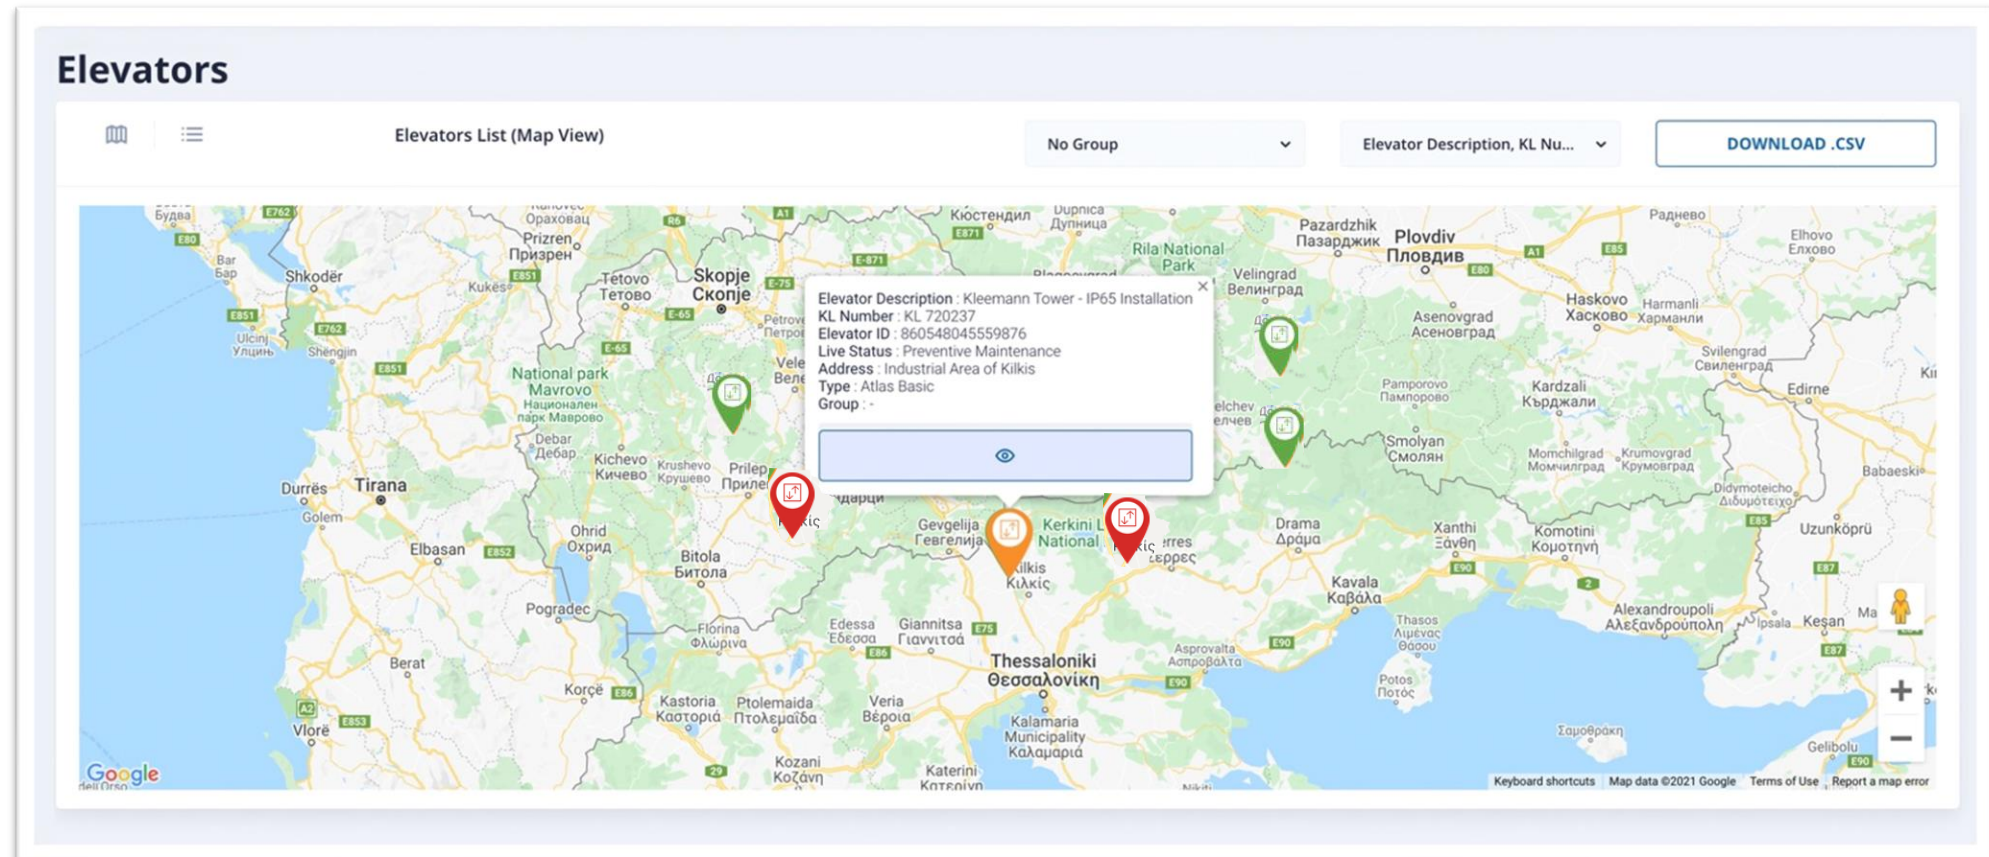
Elevators

Elevators List (Map View)

No Group

Elevator Description, KL Nu...

DOWNLOAD .CSV

Elevator Description : Kleemann Tower - IP65 Installation
KL Number : KL 720237
Elevator ID : 860548045559876
Live Status : Preventive Maintenance
Address : Industrial Area of Kilkis
Type : Atlas Basic
Group : -

Skopje Скопје
Tetovo Тетово
Prizren Призрен
Shkodër
Tirana
Durrës
Elbasan
Ohrid Охрид
Bitola Битола
Prilep Прилеп
Kichevo Кичево
Debar Дебар
National park Mavrovo
Pogradec
Berat
Korçë
Vlorë
Florina Φλώρινα
Kastoria Καστοριά
Ptolemaida Πτολεμαΐδα
Kozani Κοζάνη
Edessa Έδεσσα
Giannitsa Γιαννιτσά
Veria Βέροια
Gevgelija Гевгелија
Kilkis Κιλκίς
Kerkini National
Thessaloniki Θεσσαλονίκη
Kalamaria Municipality Καλαμαριά
Katerini
Serres Σέρρες
Drama Δράμα
Kavala Καβάλα
Xanthi Ξάνθη
Komotini Κομοτηνή
Alexandroupoli Αλεξανδρούπολη
Thasos
Asprovalta Ασπροβάλτα
Rila National Park
Velingrad Велинград
Pazardzhik Пазарджик
Plovdiv Пловдив
Asenovgrad Асеновград
Haskovo Хасково
Harmanli Харманли
Kardzhali Кърджали
Smolyan Смолян
Svilengrad Свиленград
Edirne
Uzunköprü
Keşan
Ipsala
Gelibolu
Elhovo Елхово
Radnevo
Kyustendil
Dupnica Дупница

Google
Keyboard shortcuts Map data ©2021 Google Terms of Use Report a map error